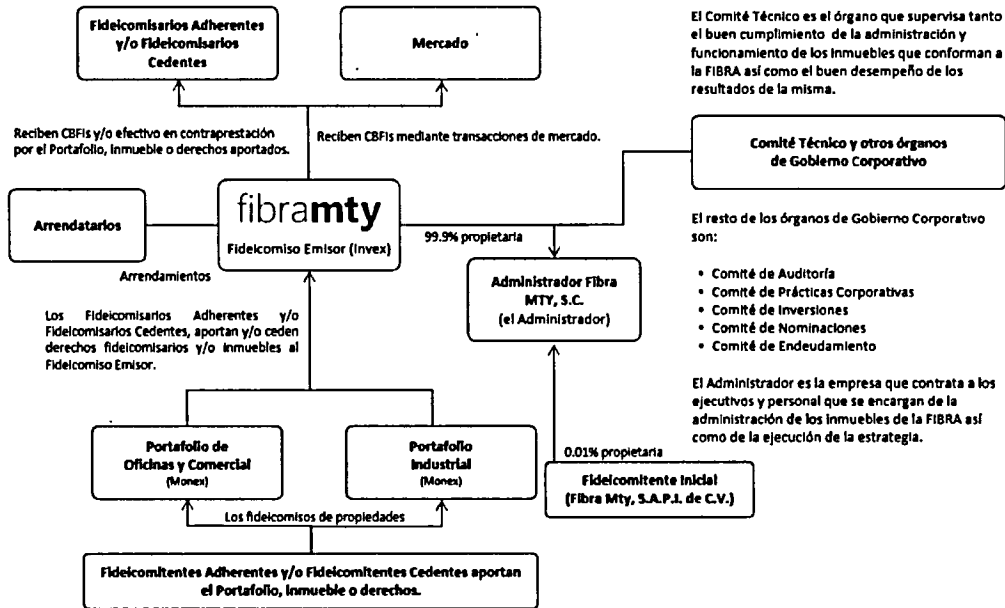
Fideicomisarios Adherentes y/o Fideicomisarios Cedentes

Mercado

El Comité Técnico es el órgano que supervisa tanto el buen cumplimiento de la administración y funcionamiento de los inmuebles que conforman a la FIBRA así como el buen desempeño de los resultados de la misma.

Reciben CBFIs y/o efectivo en contraprestación por el Portafolio, inmueble o derechos aportados.

Reciben CBFIs mediante transacciones de mercado.

Comité Técnico y otros órganos de Gobierno Corporativo

Arrendatarios

fibramty

Fideicomiso Emisor (Invex)

99.9% propietaria

El resto de los órganos de Gobierno Corporativo son:

Arrendamientos

Administrador Fibra MTY, S.C. (el Administrador)

• Comité de Auditoría
• Comité de Prácticas Corporativas
• Comité de Inversiones
• Comité de Nominaciones
• Comité de Endeudamiento

Los Fideicomisarios Adherentes y/o Fideicomisarios Cedentes, aportan y/o ceden derechos fideicomisarios y/o inmuebles al Fideicomiso Emisor.

El Administrador es la empresa que contrata a los ejecutivos y personal que se encargan de la administración de los inmuebles de la FIBRA así como de la ejecución de la estrategia.

Portafolio de Oficinas y Comercial (Monex)

Portafolio Industrial (Monex)

0.01% propietaria

Fideicomitente Inicial (Fibra Mty, S.A.P.I. de C.V.)

Los fideicomisos de propiedades

Fideicomitentes Adherentes y/o Fideicomitentes Cedentes aportan el Portafolio, inmueble o derechos.